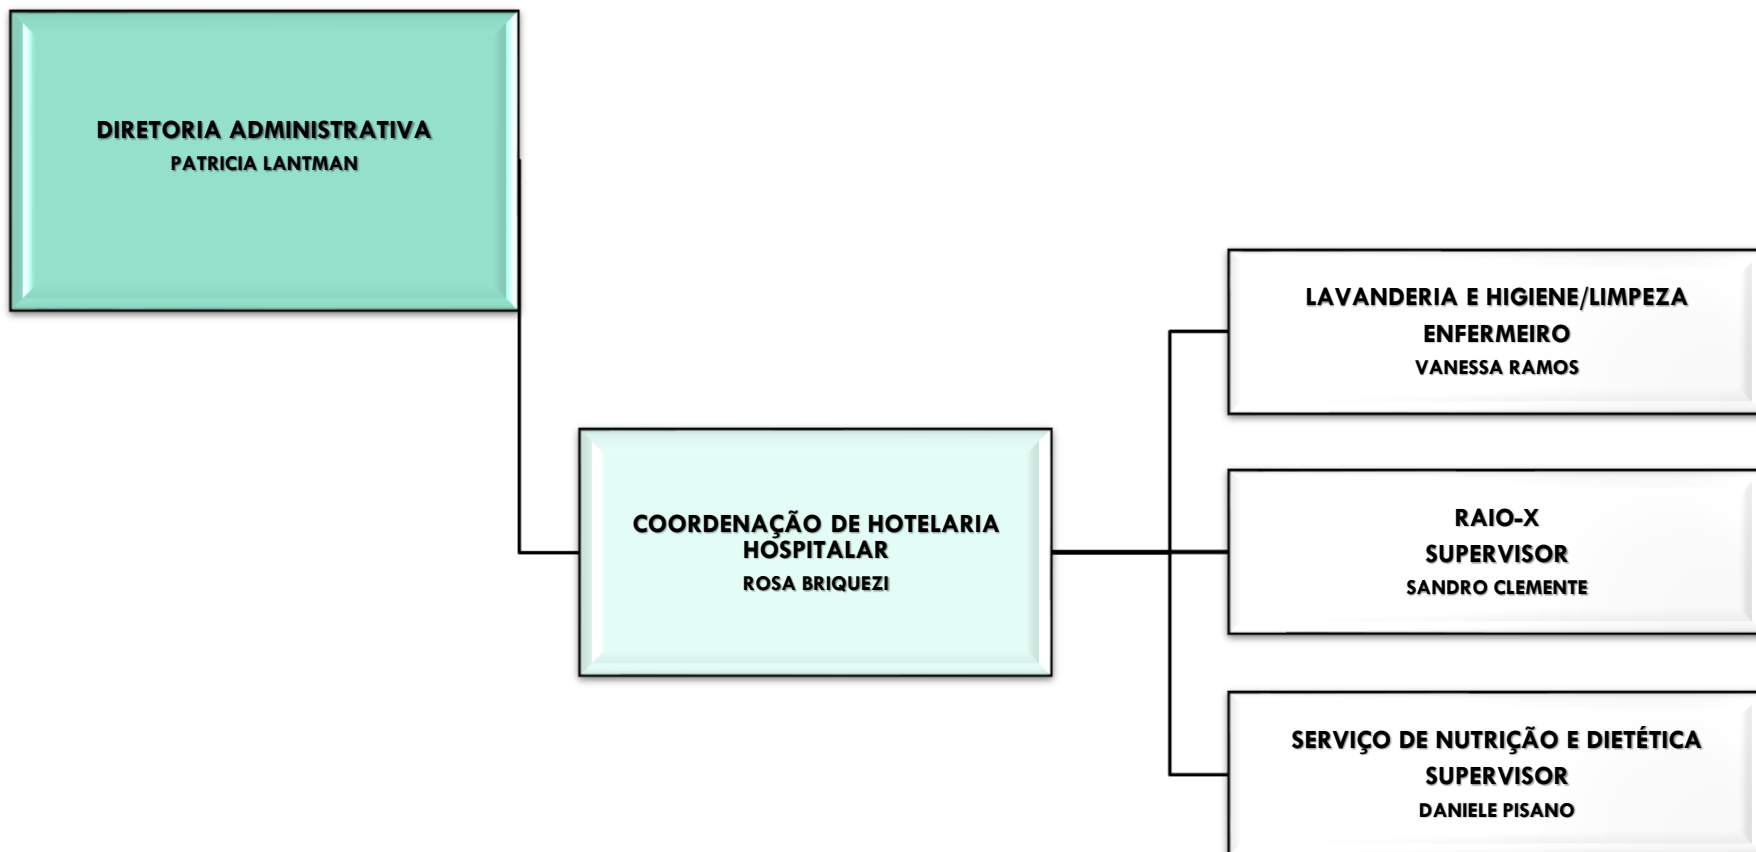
DIRETORIA ADMINISTRATIVA
PATRICIA LANTMAN

COORDENAÇÃO DE HOTELARIA HOSPITALAR
ROSA BRIQUEZI

LAVANDERIA E HIGIENE/LIMPEZA
ENFERMEIRO
VANESSA RAMOS

RAIO-X
SUPERVISOR
SANDRO CLEMENTE

SERVIÇO DE NUTRIÇÃO E DIETÉTICA
SUPERVISOR
DANIELE PISANO